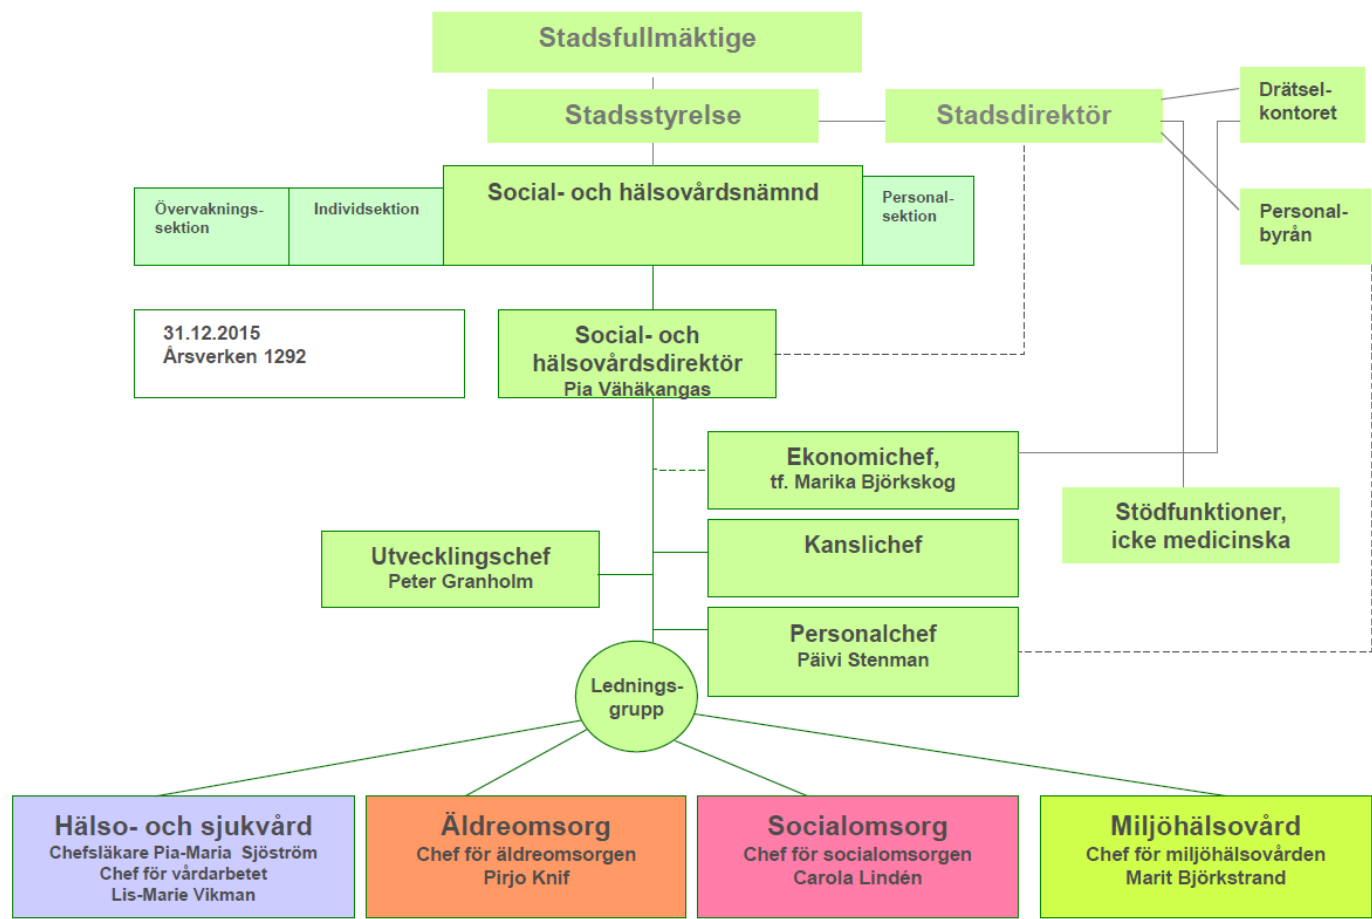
Stadsfullmäktige

Stadsstyrelse

Stadsdirektör

Drätselkontoret

Personalbyrån

Övervakningssektion

Individsektion

Social- och hälsovårdsnämnd

Personalsektion

31.12.2015
Årsverken 1292

Social- och hälsovårdsdirektör
Pia Vähäkangas

Ekonomichef,
tf. Marika Björkskog

Stödfunktioner, icke medicinska

Utvecklingschef
Peter Granholm

Kanslichef

Personalchef
Päivi Stenman

Ledningsgrupp

Hälso- och sjukvård
Chefsläkare Pia-Maria Sjöström
Chef för vårdarbetet
Lis-Marie Vikman

Äldreomsorg
Chef för äldreomsorgen
Pirjo Knif

Socialomsorg
Chef för socialomsorgen
Carola Lindén

Miljöhälsovård
Chef för miljöhälsovården
Marit Björkstrand